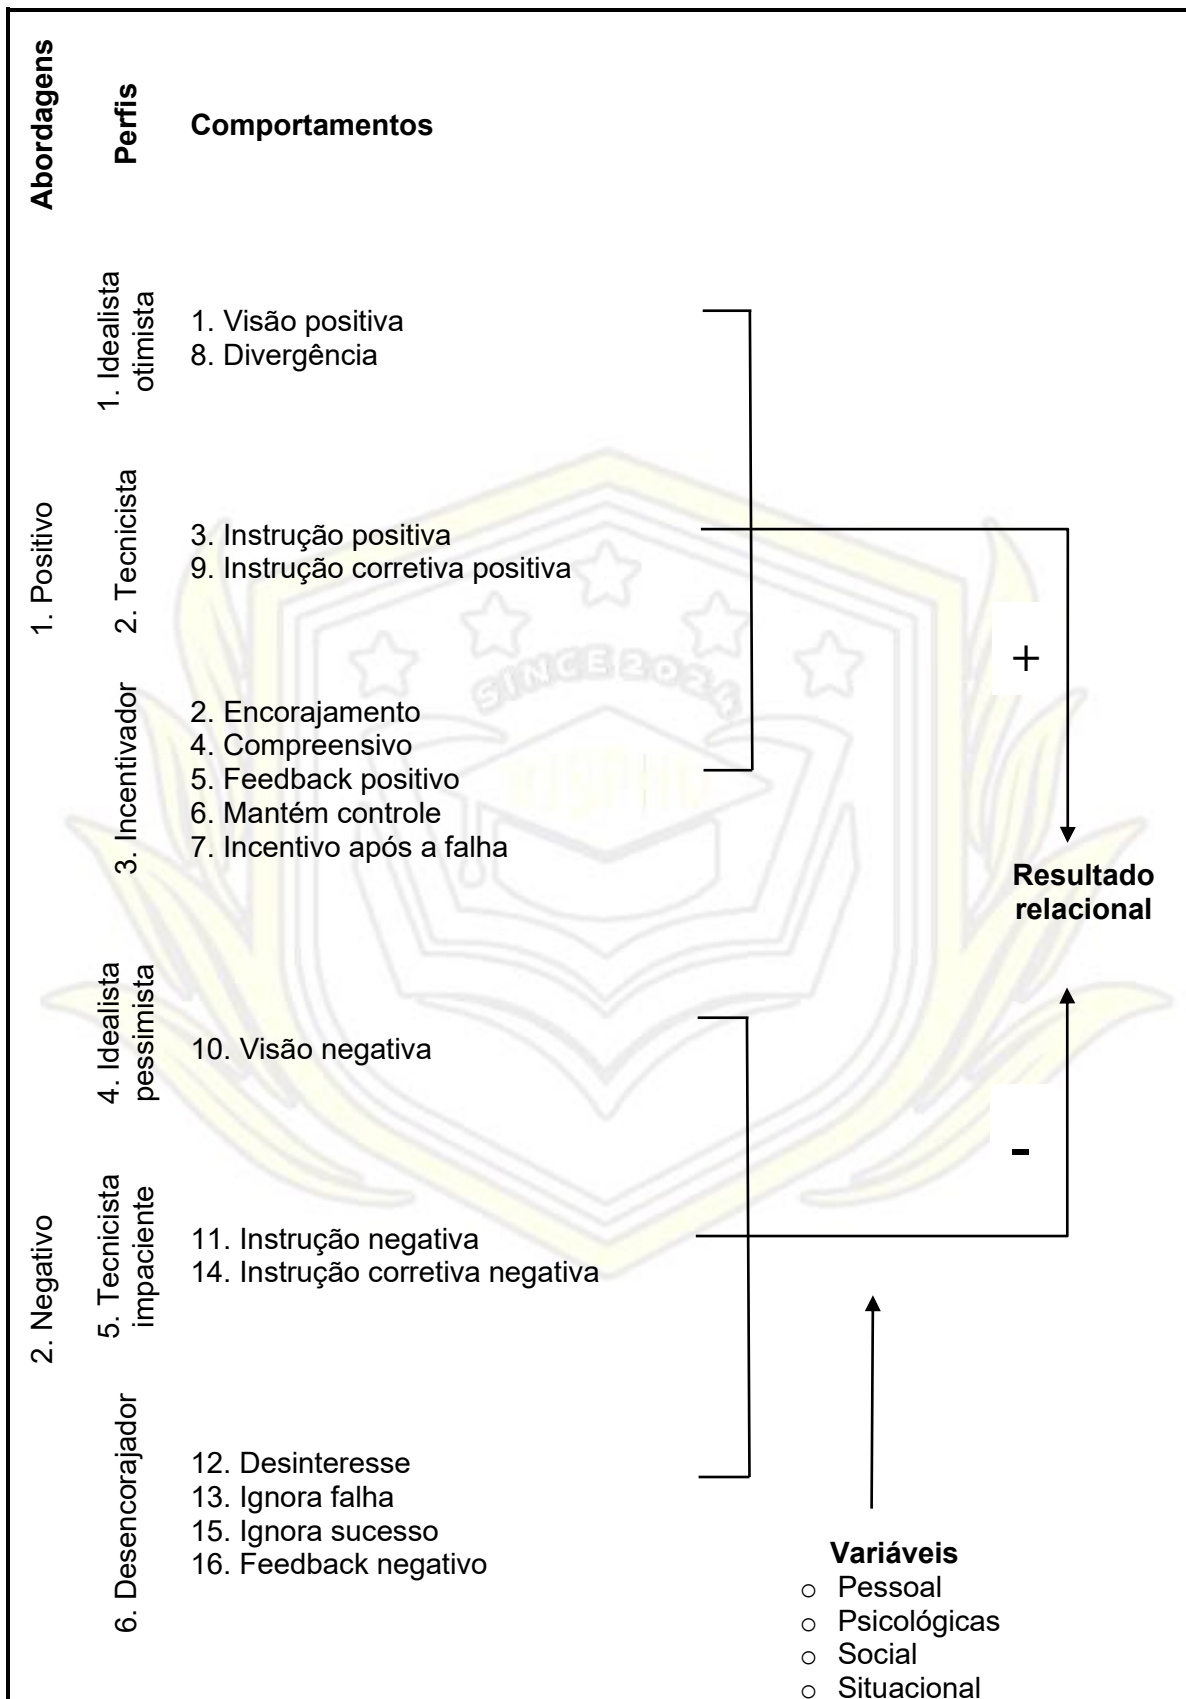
Abordagens

Perfis

Comportamentos

1. Positivo

1. Idealista otimista

1. Visão positiva
8. Divergência

2. Tecnicista

3. Instrução positiva
9. Instrução corretiva positiva

3. Incentivador

2. Encorajamento
4. Compreensivo
5. Feedback positivo
6. Mantém controle
7. Incentivo após a falha

+

Resultado relacional

-

2. Negativo

4. Idealista pessimista

10. Visão negativa

5. Tecnicista impaciente

11. Instrução negativa
14. Instrução corretiva negativa

6. Desencorajador

12. Desinteresse
13. Ignora falha
15. Ignora sucesso
16. Feedback negativo

Variáveis
o Pessoal
o Psicológicas
o Social
o Situacional

SINCE 2024